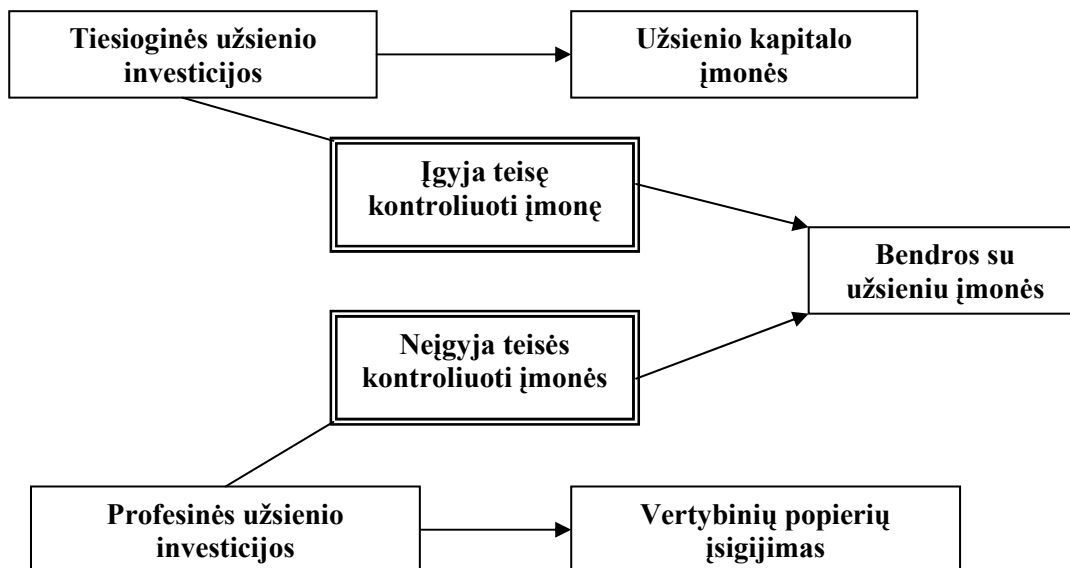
Tiesioginės užsienio investicijos

Užsienio kapitalo įmonės

Įgyja teisę kontroliuoti įmonę

Bendros su užsieniu įmonės

Neįgyja teisės kontroliuoti įmonės

Profesinės užsienio investicijos

Vertybinių popierių įsigijimas